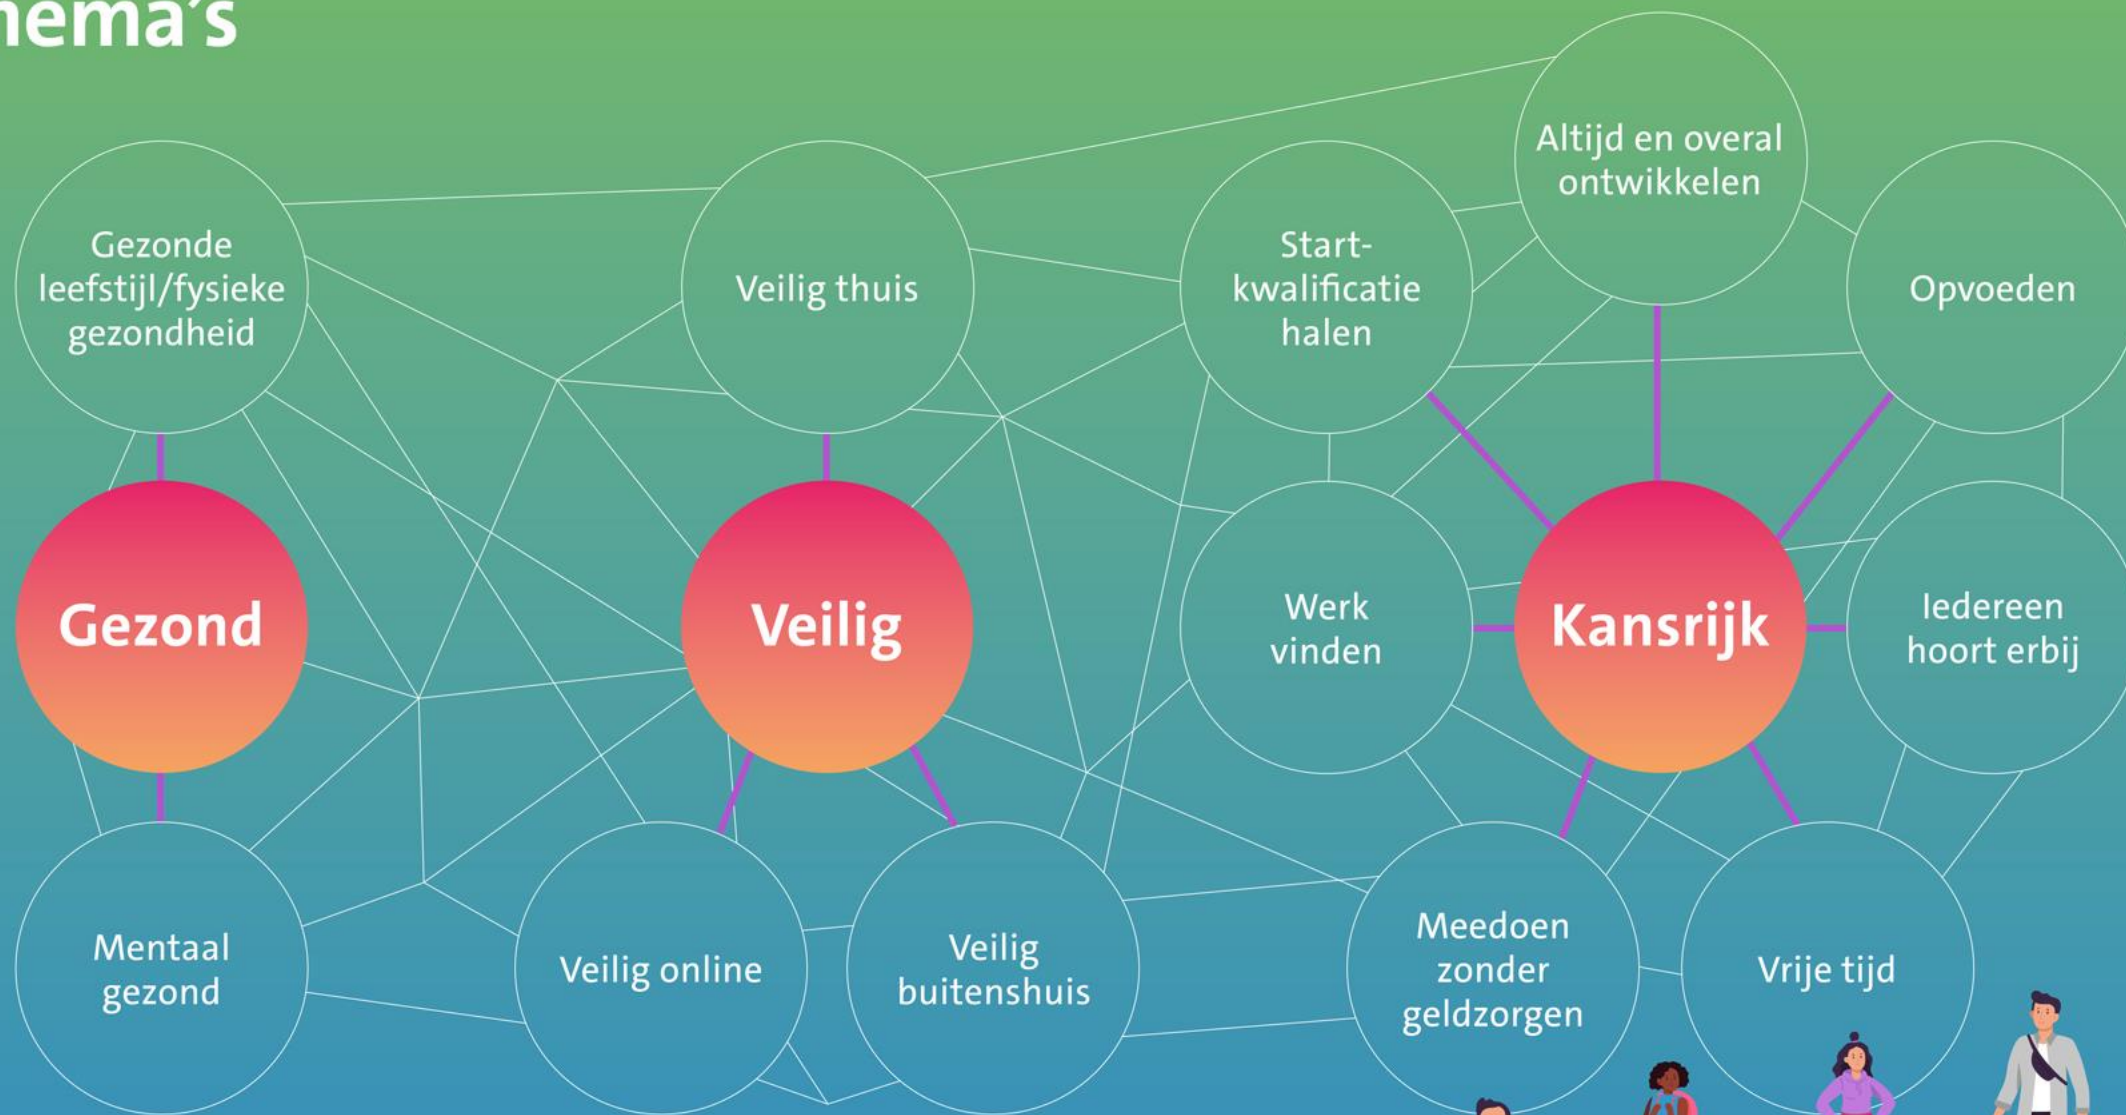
hema's

Altijd en overal ontwikkelen

Gezonde leefstijl/fysieke gezondheid

Veilig thuis

Start-kwalificatie halen

Opvoeden

Gezond

Veilig

Werk vinden

Kansrijk

Iedereen hoort erbij

Mentaal gezond

Veilig online

Veilig buitenshuis

Meedoen zonder geldzorgen

Vrije tijd